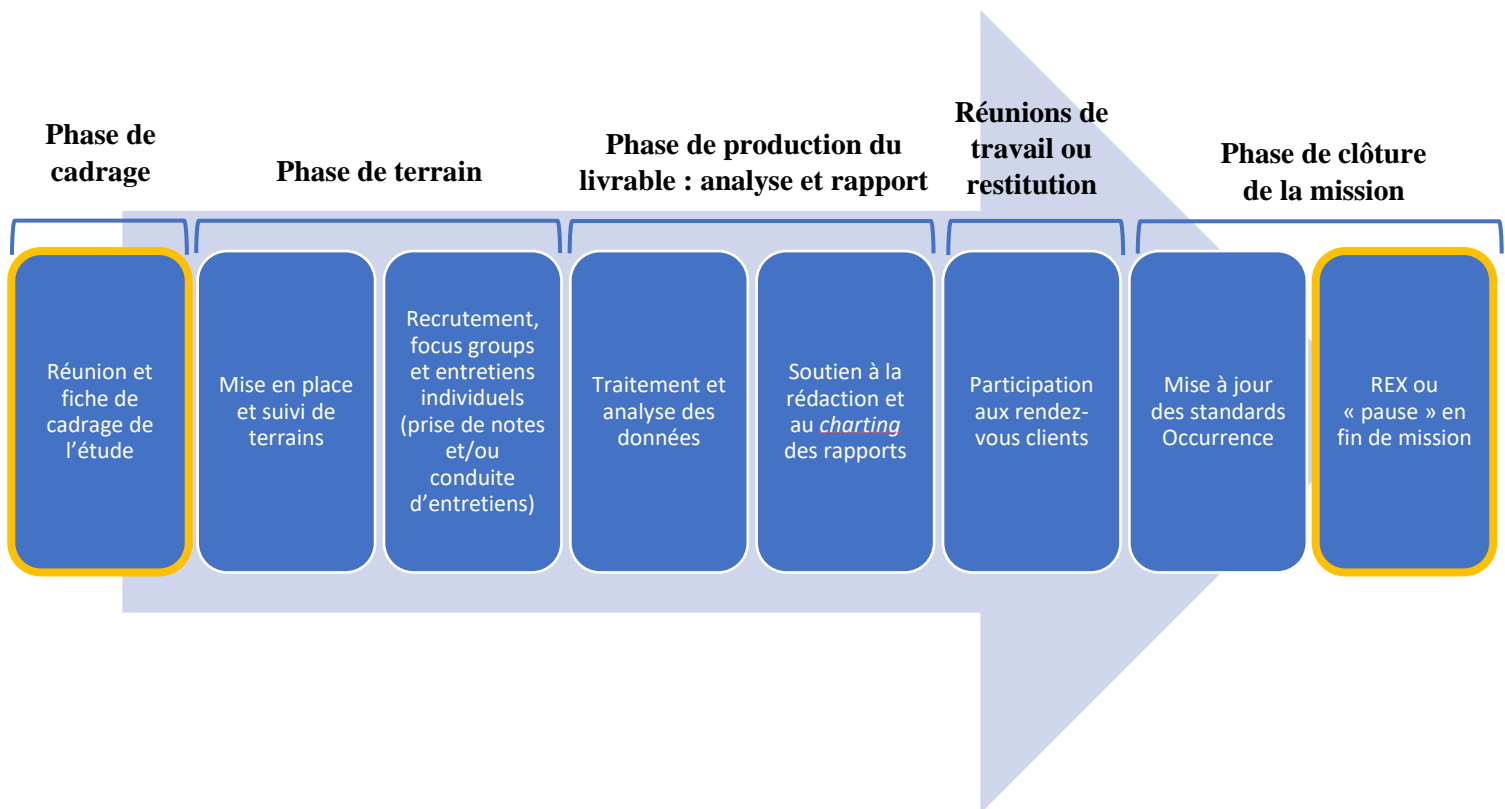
Phase de cadrage

Phase de terrain

Phase de production du livrable : analyse et rapport

Réunions de travail ou restitution

Phase de clôture de la mission

Réunion et fiche de cadrage de l'étude

Mise en place et suivi de terrains

Recrutement, focus groups et entretiens individuels (prise de notes et/ou conduite d'entretiens)

Traitement et analyse des données

Soutien à la rédaction et au charting des rapports

Participation aux rendez-vous clients

Mise à jour des standards Occurrence

REX ou « pause » en fin de mission